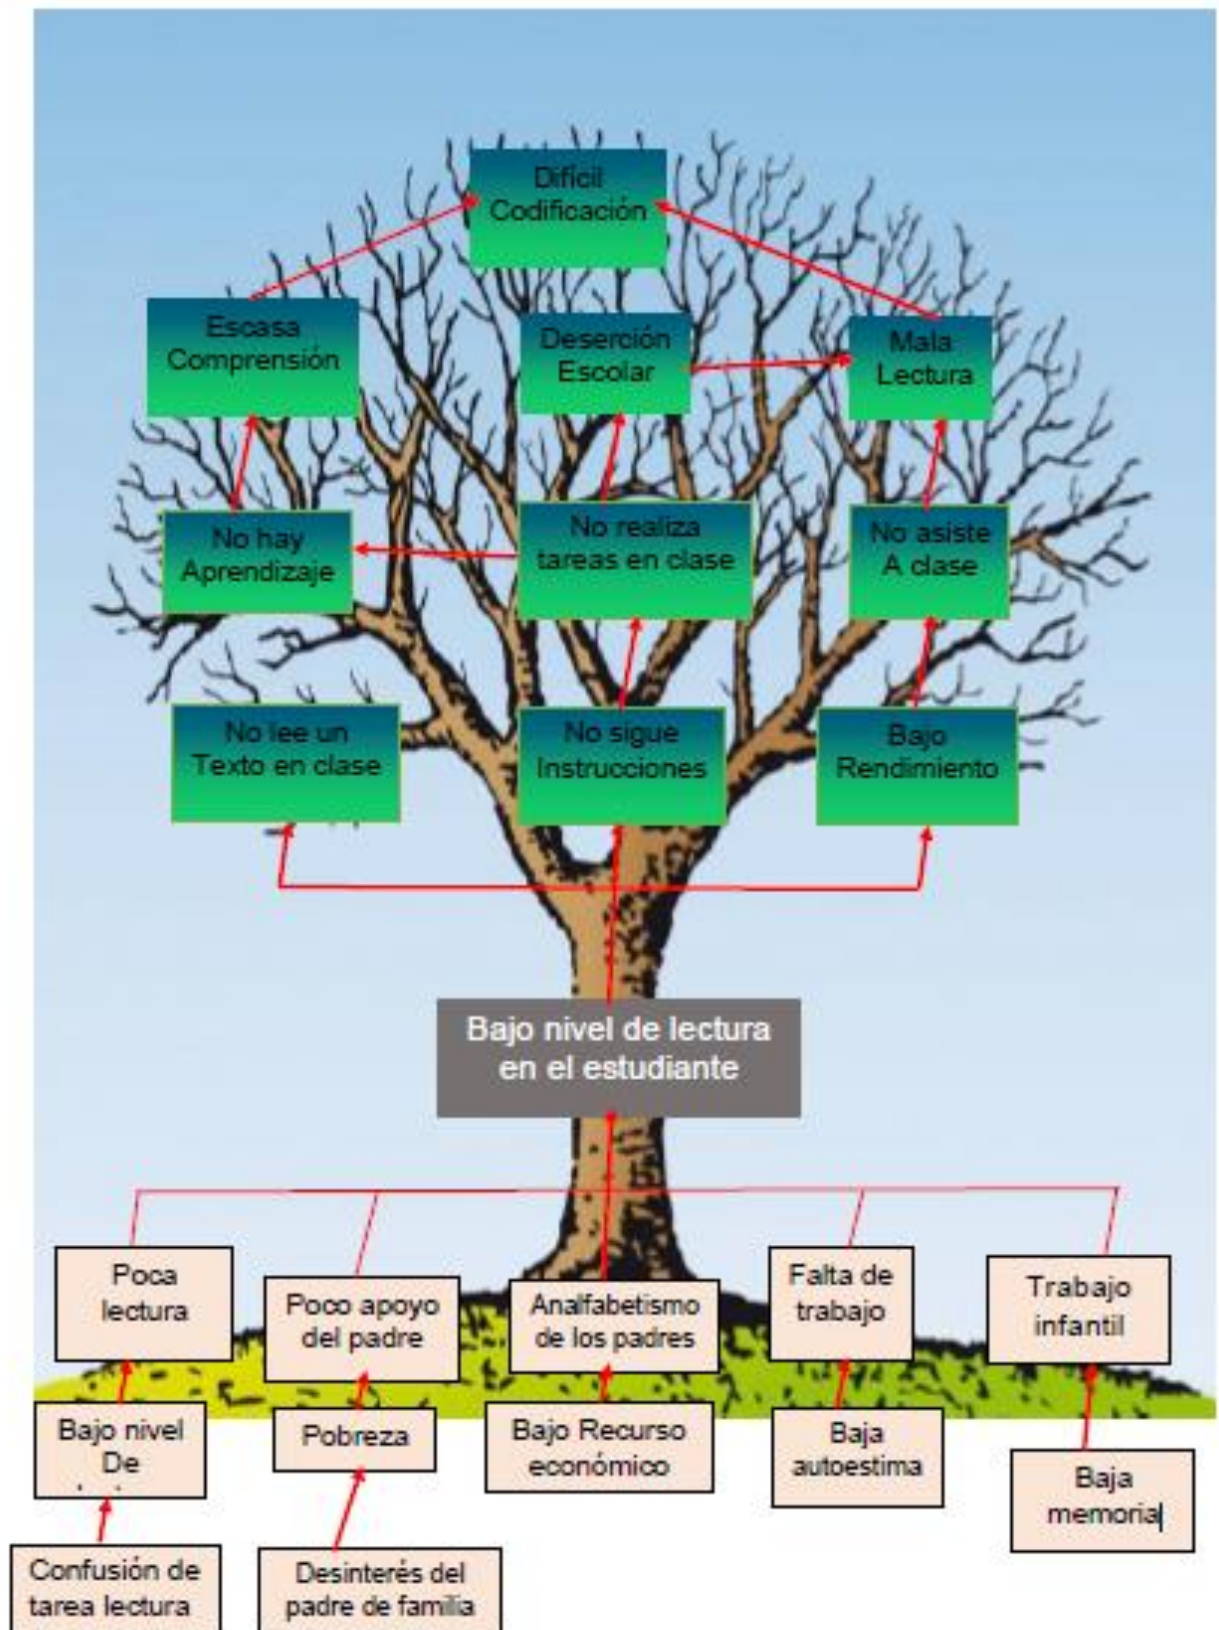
Difícil Codificación

Escasa Comprensión

Deserción Escolar

Mala Lectura

No hay Aprendizaje

No realiza tareas en clase

No asiste A clase

No lee un Texto en clase

No sigue Instrucciones

Bajo Rendimiento

Bajo nivel de lectura en el estudiante

Poca lectura

Poco apoyo del padre

Analfabetismo de los padres

Falta de trabajo

Trabajo infantil

Bajo nivel De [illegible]

Pobreza

Bajo Recurso económico

Baja autoestima

Baja memoria

Confusión de tarea lectura

Desinterés del padre de familia